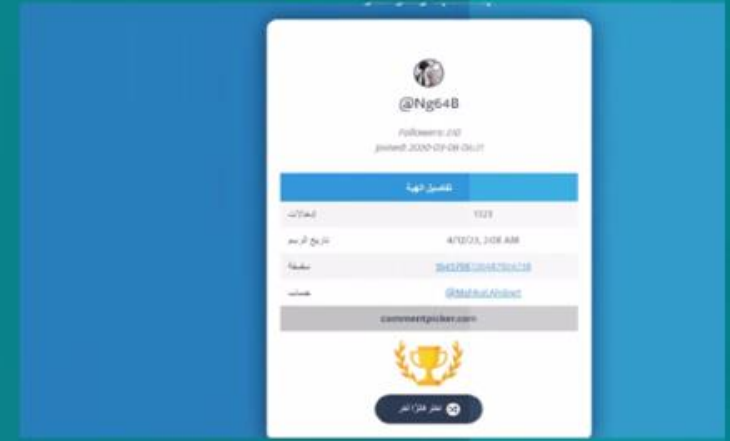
@Ng64B

Followers: 210
Joined: 2020-03-06 06:31

تفاصيل الهبة

| | |
|---|---|
| إدخالات | 1123 |
| تاريخ الرسم | 4/12/23, 2:08 AM |
| سقسقة | 1645786120487904718 |
| حساب | @MahfuzAhdeet |

commentpicker.com

اختر فائزا آخر